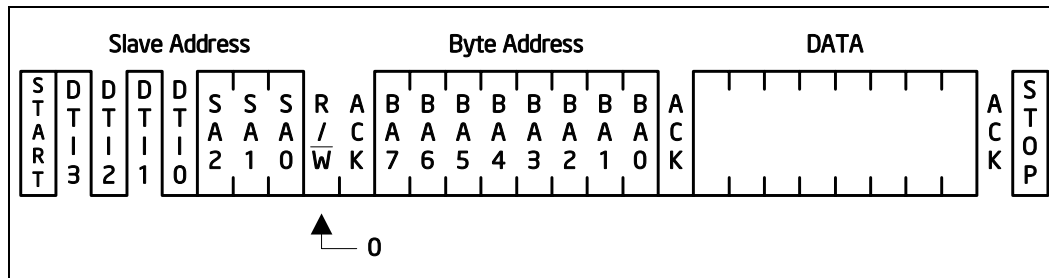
Slave Address

Byte Address

DATA

| START | DTI3 | DTI2 | DTI1 | DTI0 | SA2 | SA1 | SA0 | R/$\overline{W}$ | ACK | BA7 | BA6 | BA5 | BA4 | BA3 | BA2 | BA1 | BA0 | ACK | | ACK | STOP |
|---|---|---|---|---|---|---|---|---|---|---|---|---|---|---|---|---|---|---|---|---|---|

0